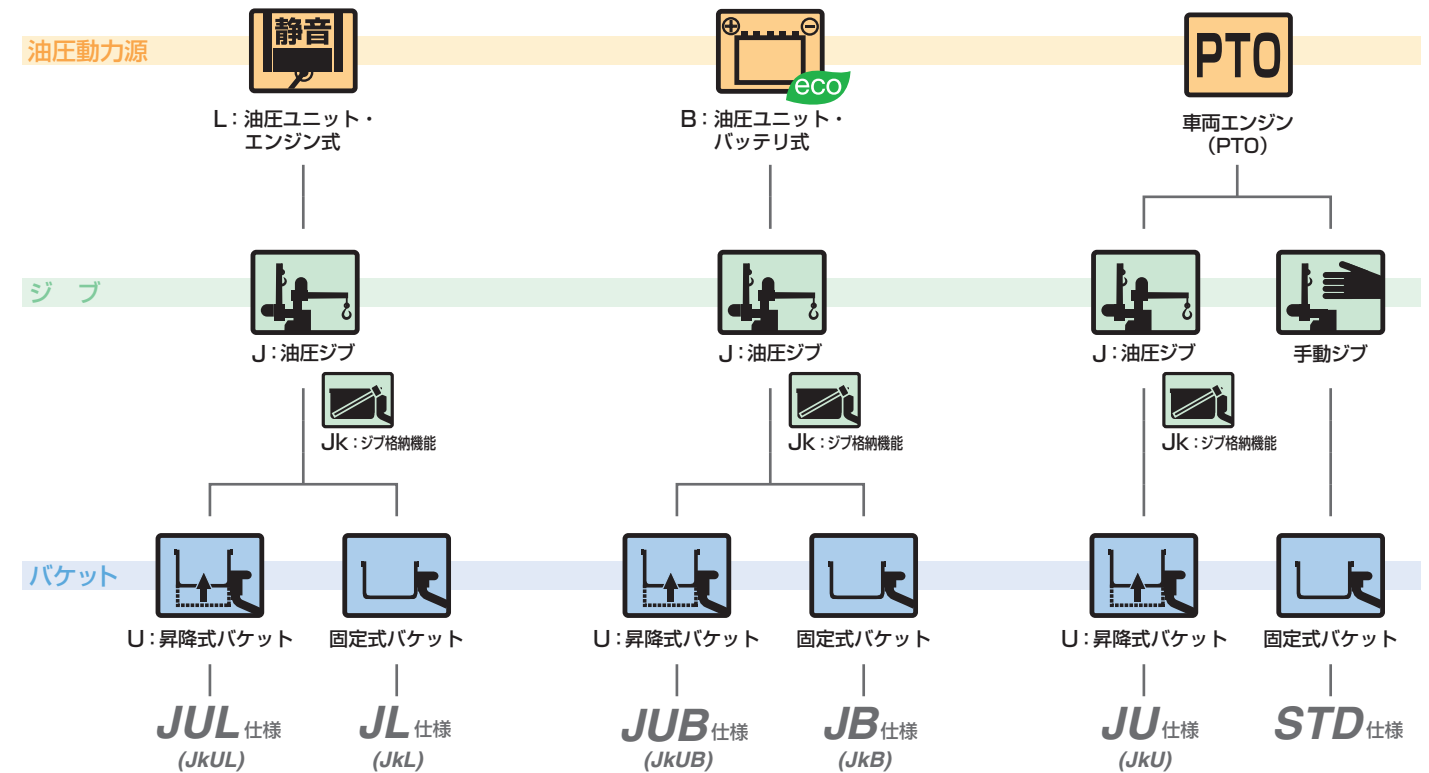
油圧動力源

静音

L：油圧ユニット・エンジン式

eco

B：油圧ユニット・バッテリ式

PTO

車両エンジン（PTO）

ジ ブ

J：油圧ジブ

Jk：ジブ格納機能

J：油圧ジブ

Jk：ジブ格納機能

J：油圧ジブ

Jk：ジブ格納機能

手動ジブ

バケット

U：昇降式バケット

固定式バケット

U：昇降式バケット

固定式バケット

U：昇降式バケット

固定式バケット

JUL仕様 (JkUL)

JL仕様 (JkL)

JUB仕様 (JkUB)

JB仕様 (JkB)

JU仕様 (JkU)

STD仕様